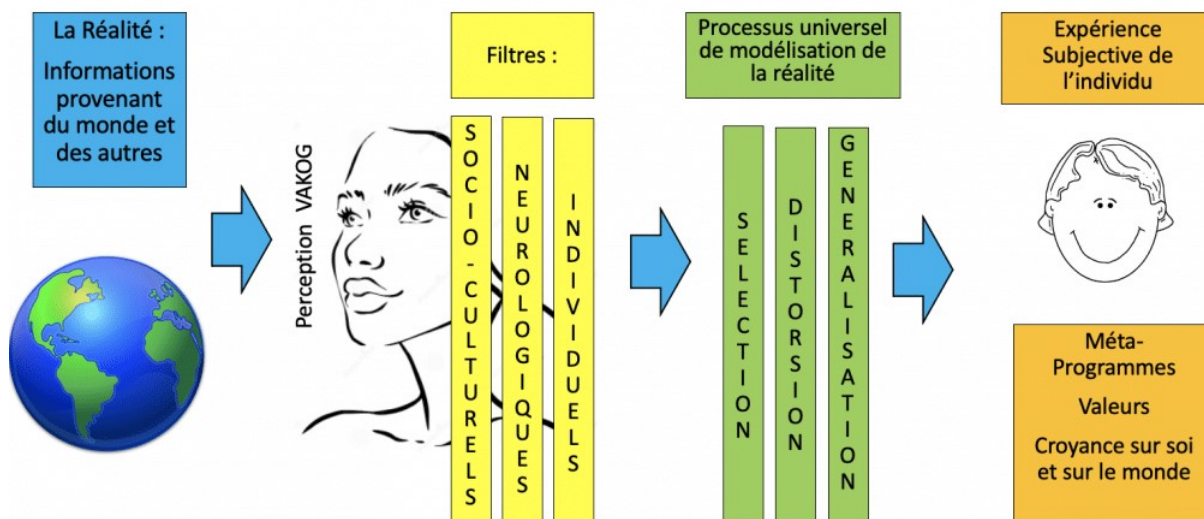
La Réalité :

Informations provenant du monde et des autres

Perception VAKOG

Filtres :

SOCIO-CULTURELS

NEUROLOGIQUES

INDIVIDUELS

Processus universel de modélisation de la réalité

SELECTION

DISTORSION

GENERALISATION

Expérience Subjective de l'individu

Méta-Programmes

Valeurs

Croyance sur soi et sur le monde